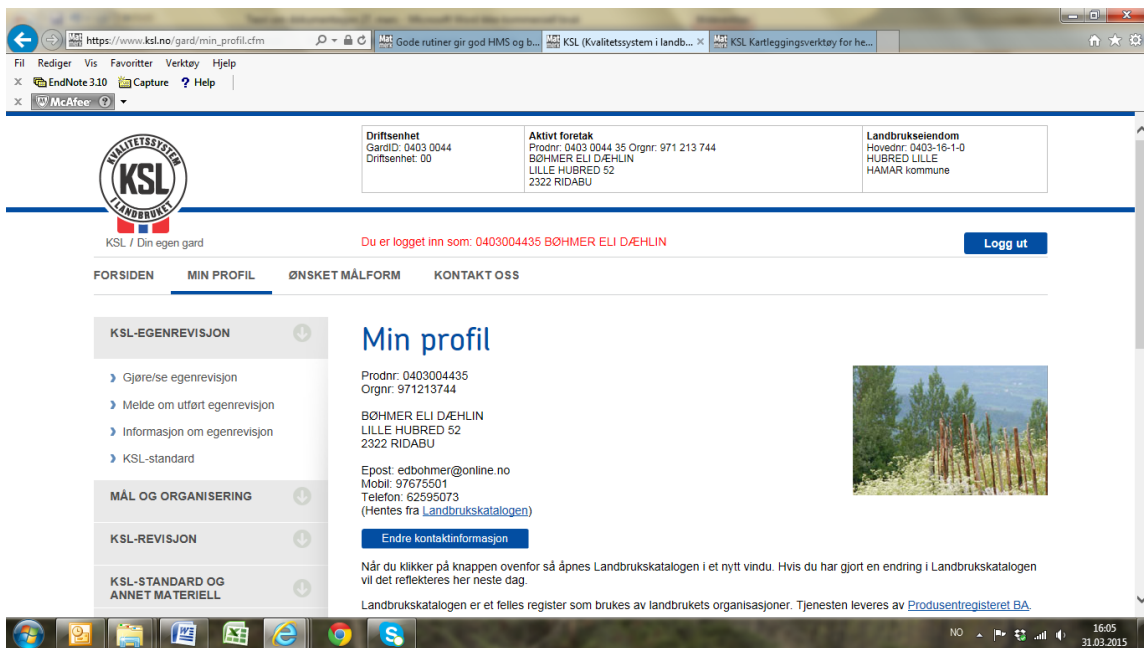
https://www.ksl.no/gard/min_profil.cfm
Gode rutiner gir god HMS og b...
KSL (Kvalitetssystem i landb...
KSL Kartleggingsverktøy for he...

Fil Rediger Vis Favoritter Verktøy Hjelp
EndNote 3.10 Capture Help
McAfee

KVALITETSSYSTEM KSL I LANDBRUKET

| Driftsenhet | Aktivt foretak | Landbrukseiendom |
|---|---|---|
| GardID: 0403 0044 Driftsenhet: 00 | Prodnr: 0403 0044 35 Orgnr: 971 213 744 BØHMER ELI DÆHLIN LILLE HUBRED 52 2322 RIDABU | Hovednr: 0403-16-1-0 HUBRED LILLE HAMAR kommune |

KSL / Din egen gard

Du er logget inn som: 0403004435 BØHMER ELI DÆHLIN

Logg ut

FORSIDEN MIN PROFIL ØNSKET MÅLFORM KONTAKT OSS

KSL-EGENREVISJON
Gjøre/se egenrevisjon
Melde om utført egenrevisjon
Informasjon om egenrevisjon
KSL-standard
MÅL OG ORGANISERING
KSL-REVISJON
KSL-STANDARD OG ANNET MATERIELL

Min profil

Prodnr: 0403004435
Orgnr: 971213744

BØHMER ELI DÆHLIN
LILLE HUBRED 52
2322 RIDABU

Epost: edbohmer@online.no
Mobil: 97675501
Telefon: 62595073
(Hentes fra Landbrukskatalogen)

Endre kontaktinformasjon

Når du klikker på knappen ovenfor så åpnes Landbrukskatalogen i et nytt vindu. Hvis du har gjort en endring i Landbrukskatalogen vil det reflekteres her neste dag.

Landbrukskatalogen er et felles register som brukes av landbrukets organisasjoner. Tjenesten leveres av Produsentregisteret BA.

NO 16:05 31.03.2015